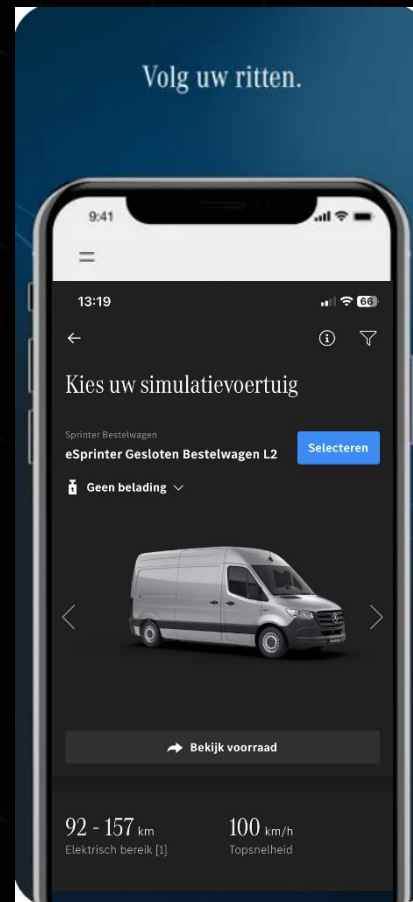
Volg uw ritten.

9:41

13:19

66

Kies uw simulatievoertuig

Sprinter Bestelwagen

eSprinter Gesloten Bestelwagen L2

Selecteren

Geen belading

Bekijk voorraad

92 - 157 km
Elektrisch bereik [1]

100 km/h
Topsnelheid